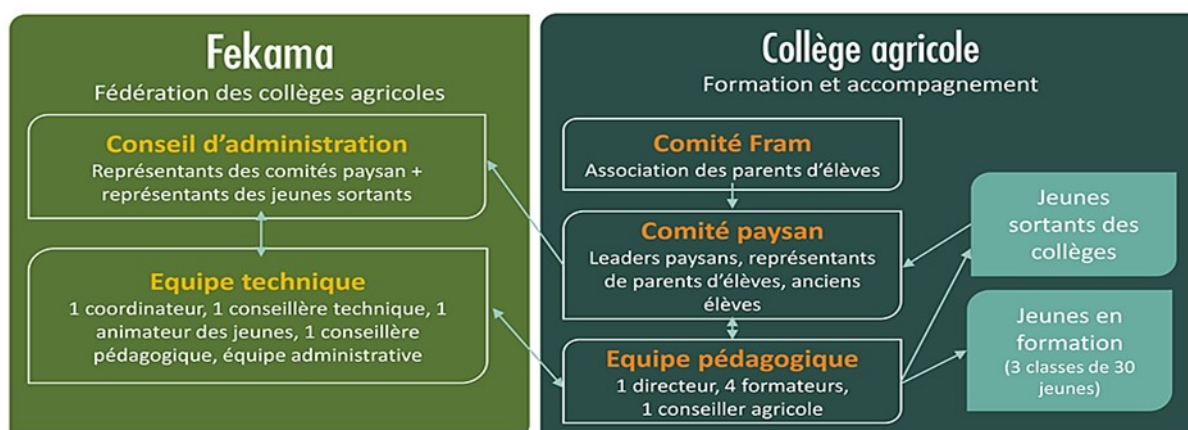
Fekama

Fédération des collèges agricoles

Conseil d'administration

Représentants des comités paysan + représentants des jeunes sortants

Equipe technique

1 coordinateur, 1 conseillère technique, 1 animateur des jeunes, 1 conseillère pédagogique, équipe administrative

Collège agricole

Formation et accompagnement

Comité Fram

Association des parents d'élèves

Comité paysan

Leaders paysans, représentants de parents d'élèves, anciens élèves

Equipe pédagogique

1 directeur, 4 formateurs, 1 conseiller agricole

Jeunes sortants des collèges

Jeunes en formation

(3 classes de 30 jeunes)